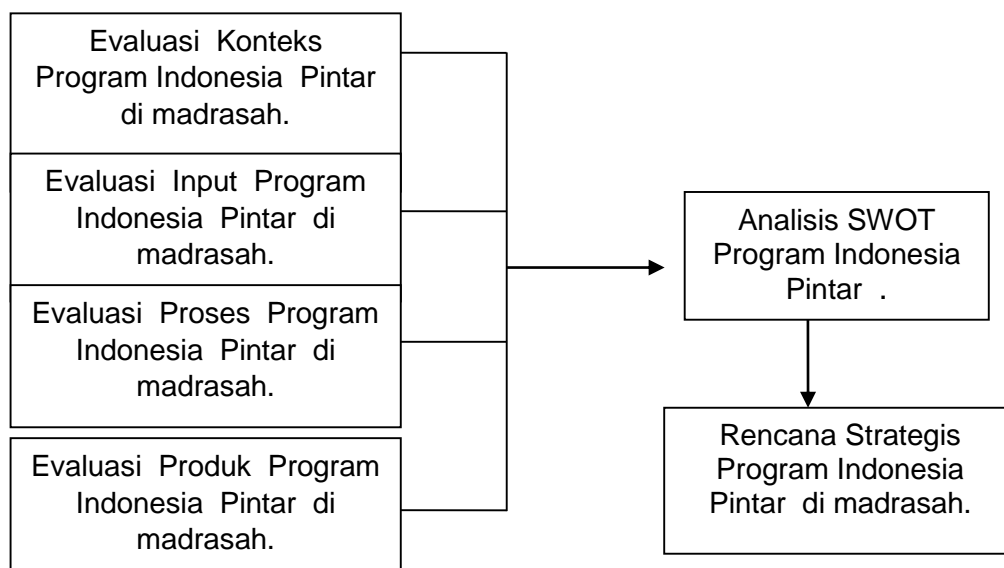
Evaluasi Konteks Program Indonesia Pintar di madrasah.

Evaluasi Input Program Indonesia Pintar di madrasah.

Evaluasi Proses Program Indonesia Pintar di madrasah.

Evaluasi Produk Program Indonesia Pintar di madrasah.

Analisis SWOT Program Indonesia Pintar .

Rencana Strategis Program Indonesia Pintar di madrasah.